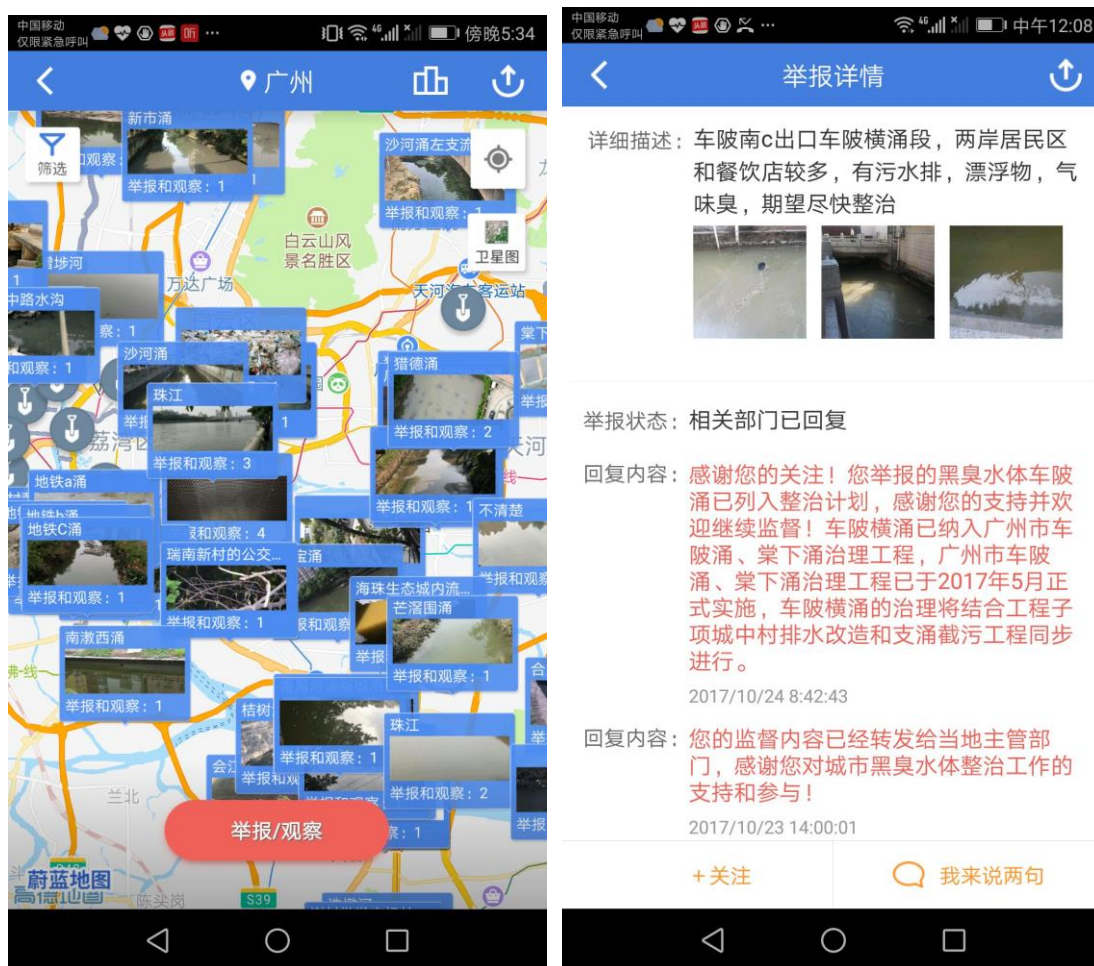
中国移动
仅限紧急呼叫 傍晚5:34

广州

筛选
卫星图

新市涌
举报和观察：1
沙河涌左支流
举报和观察：1
白云山风景名胜区
万达广场
天河客运站
中路水沟
沙河涌
珠江
举报和观察：3
猎德涌
举报和观察：2
地铁a涌
地铁C涌
举报和观察：1
举报和观察：4
瑞南新村的公交...
举报和观察：1
举报和观察：1
不清楚
举报和观察
海珠生态城内流...
芒滘围涌
举报和观察：1
南漖西涌
举报和观察：1
桔树
举报和观察：1
珠江
举报和观察：2
兰北
举报/观察
蔚蓝地图
高德地图
陈头岗
S39

中国移动
仅限紧急呼叫 中午12:08

举报详情

详细描述：车陂南c出口车陂横涌段，两岸居民区和餐饮店较多，有污水排，漂浮物，气味臭，期望尽快整治

举报状态：相关部门已回复

回复内容：感谢您的关注！您举报的黑臭水体车陂涌已列入整治计划，感谢您的支持并欢迎继续监督！车陂横涌已纳入广州市车陂涌、棠下涌治理工程，广州市车陂涌、棠下涌治理工程已于2017年5月正式实施，车陂横涌的治理将结合工程子项城中村排水改造和支涌截污工程同步进行。
2017/10/24 8:42:43

回复内容：您的监督内容已经转发给当地主管部门，感谢您对城市黑臭水体整治工作的支持和参与！
2017/10/23 14:00:01

+关注
我来说两句